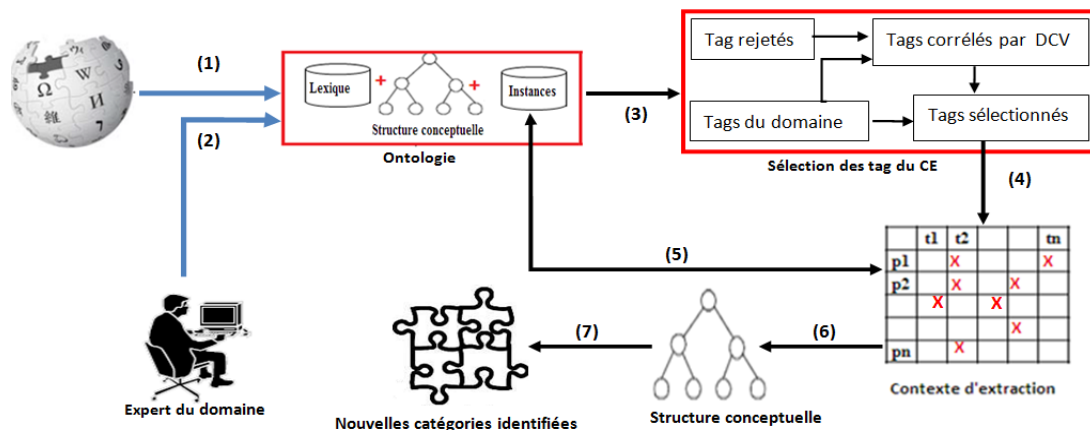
(1)

(2)

Lexique + Structure conceptuelle + Instances

Ontologie

(3)

Tag rejetés

Tags corrélés par DCV

Tags du domaine

Tags sélectionnés

Sélection des tag du CE

(4)

(5)

|  | t1 | t2 |  |  |  | tn |
|---|---|---|---|---|---|---|
| p1 |  | X |  |  |  | X |
| p2 |  | X |  | X |  |  |
|  | X |  | X |  |  |  |
|  |  |  |  | X |  |  |
| pn |  | X |  |  |  |  |

Contexte d'extraction

(6)

Structure conceptuelle

(7)

Nouvelles catégories identifiées

Expert du domaine